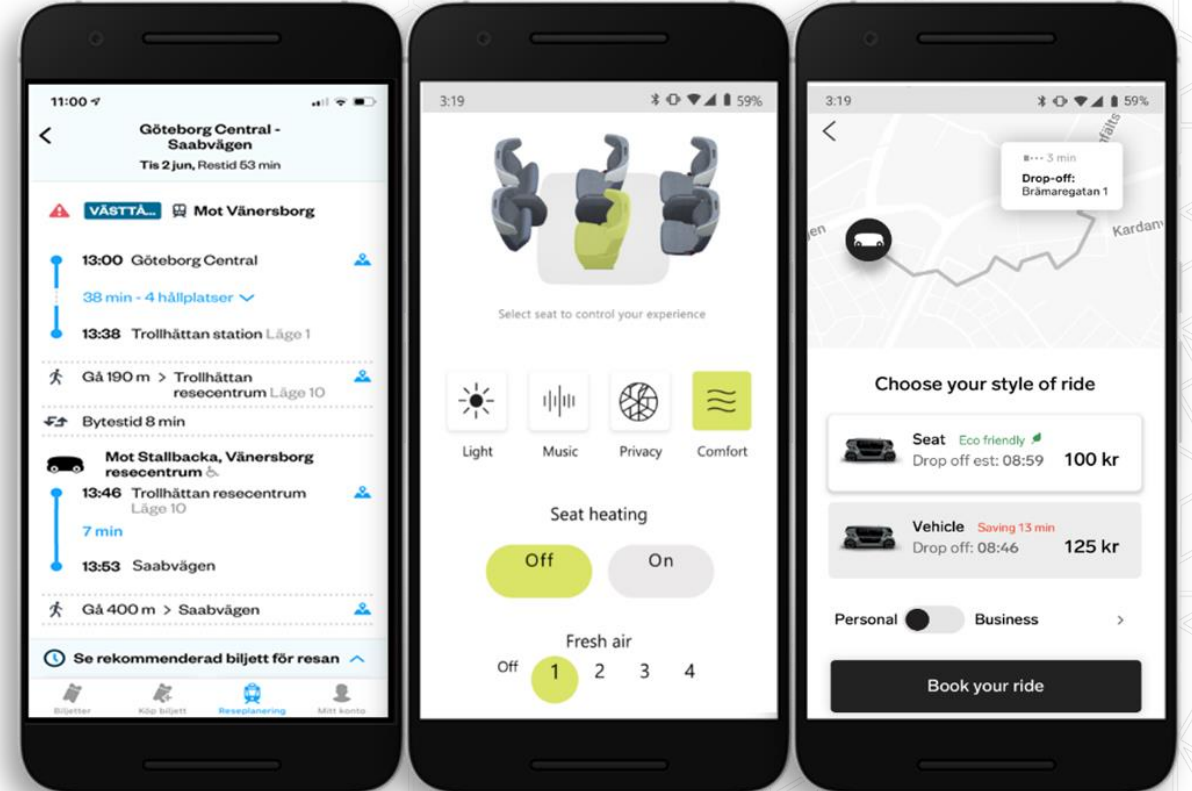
11:00

Göteborg Central - Saabvägen
Tis 2 jun, Restid 53 min

VÄSTTÅ... Mot Vänersborg

13:00 Göteborg Central

38 min - 4 hållplatser

13:38 Trollhättan station Läge 1

Gå 190 m > Trollhättan resecentrum Läge 10

Bytestid 8 min

Mot Stallbacka, Vänersborg resecentrum

13:46 Trollhättan resecentrum Läge 10

7 min

13:53 Saabvägen

Gå 400 m > Saabvägen

Se rekommenderad biljett för resan

Biljetter
Köp biljett
Reseplanering
Mitt konto

3:19 59%

Select seat to control your experience

Light
Music
Privacy
Comfort

Seat heating

Off
On

Fresh air

Off
1
2
3
4

3:19 59%

3 min
Drop-off:
Brämaregatan 1

Kardan

Choose your style of ride

Seat Eco friendly
Drop off est: 08:59
100 kr

Vehicle Saving 13 min
Drop off: 08:46
125 kr

Personal
Business

Book your ride